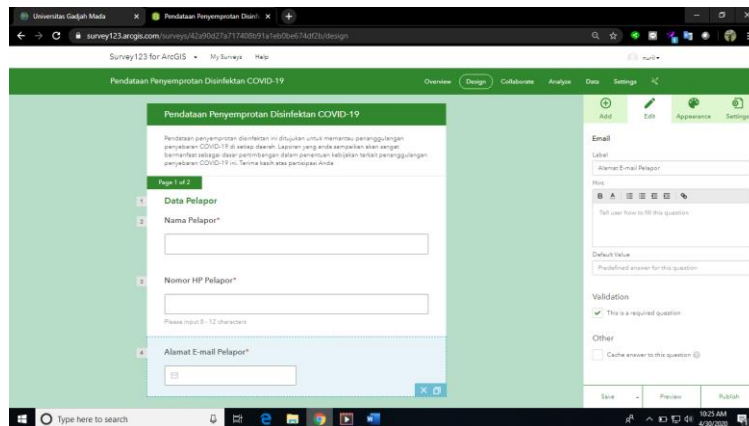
Universitas Gadjah Mada
Pendataan Penyemprotan Disinf
survey123.arcgis.com/surveys/42a90d27a717408b91a1eb0be674df2b/design

Survey123 for ArcGIS  My Surveys  Help

Pendataan Penyemprotan Disinfektan COVID-19
Overview  Design  Collaborate  Analyze  Data  Settings

Pendataan Penyemprotan Disinfektan COVID-19

Pendataan penyemprotan disinfektan ini ditujukan untuk memantau penanggulangan penyebaran COVID-19 di setiap daerah. Laporan yang anda sampaikan akan sangat bermanfaat sebagai dasar pertimbangan dalam penentuan kebijakan terkait penanggulangan penyebaran COVID-19 ini. Terima kasih atas partisipasi Anda

Page 1 of 2

1 Data Pelapor
2 Nama Pelapor*

3 Nomor HP Pelapor*
Please input 8 - 12 characters

4 Alamat E-mail Pelapor*

Add  Edit  Appearance  Settings

Email
Label
Alamat E-mail Pelapor
Hint
Tell user how to fill this question
Default Value
Predefined answer for this question
Validation
This is a required question
Other
Cache answer to this question

Save  Preview  Publish

Type here to search
10:25 AM
4/30/2020